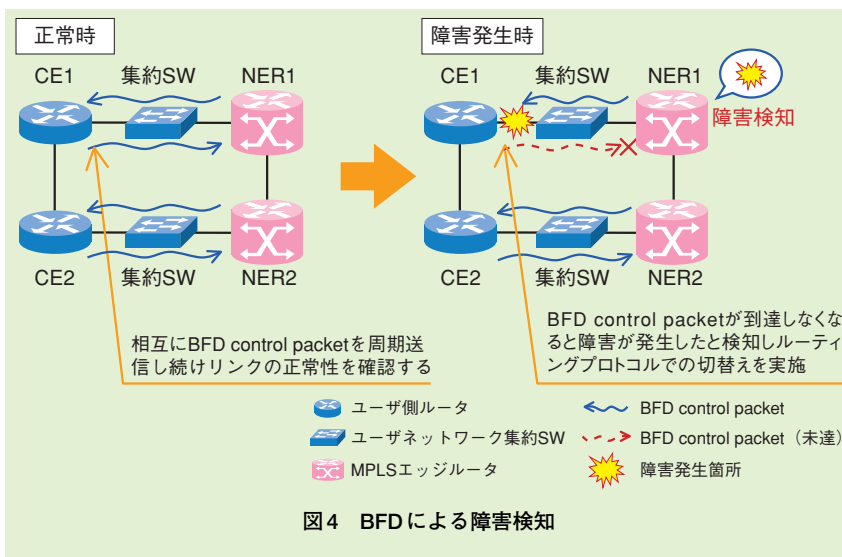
正常時

CE1 集約SW NER1

CE2 集約SW NER2

相互にBFD control packetを周期送信し続けリンクの正常性を確認する

障害発生時

CE1 集約SW NER1

障害検知

CE2 集約SW NER2

BFD control packetが到達しなくなると障害が発生したと検知しルーティングプロトコルでの切替えを実施

ユーザ側ルータ

ユーザネットワーク集約SW

MPLSエッジルータ

BFD control packet

BFD control packet（未達）

障害発生箇所

図4 BFDによる障害検知